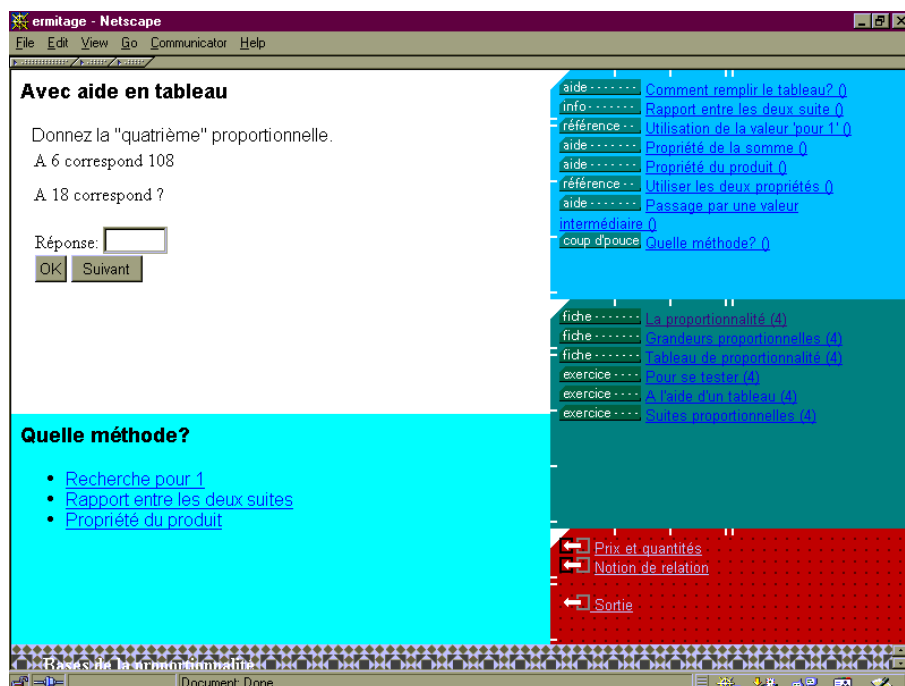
ermitage - Netscape

File Edit View Go Communicator Help

Avec aide en tableau

Donnez la "quatrième" proportionnelle.

A 6 correspond 108

A 18 correspond ?

Réponse:

OK Suivant

Quelle méthode?

- Recherche pour 1
- Rapport entre les deux suites
- Propriété du produit

aide Comment remplir le tableau? ()
info Rapport entre les deux suite ()
référence Utilisation de la valeur 'pour 1' ()
aide Propriété de la somme ()
aide Propriété du produit ()
référence Utiliser les deux propriétés ()
aide Passage par une valeur intermédiaire ()
coup d'pouce Quelle méthode? ()

fiche La proportionnalité (4)
fiche Grandeurs proportionnelles (4)
fiche Tableau de proportionnalité (4)
exercice Pour se tester (4)
exercice A l'aide d'un tableau (4)
exercice Suites proportionnelles (4)

Prix et quantités
Notion de relation

Sortie

Bases de la proportionnalité

Document: Done